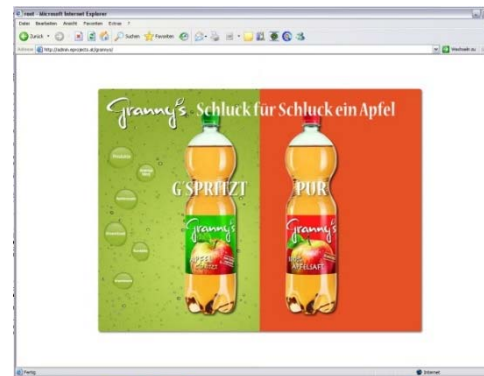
root - Microsoft Internet Explorer

Datei Bearbeiten Ansicht Favoriten Extras ?

Zurück Suchen Favoriten

Adresse http://admin.epsjects.at/grannys/

Wechseln zu

Granny's Schluck für Schluck ein Apfel

G'SPRITZT

PUR

Granny's

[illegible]

Granny's

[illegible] APFELSAFT

Fertig

Internet